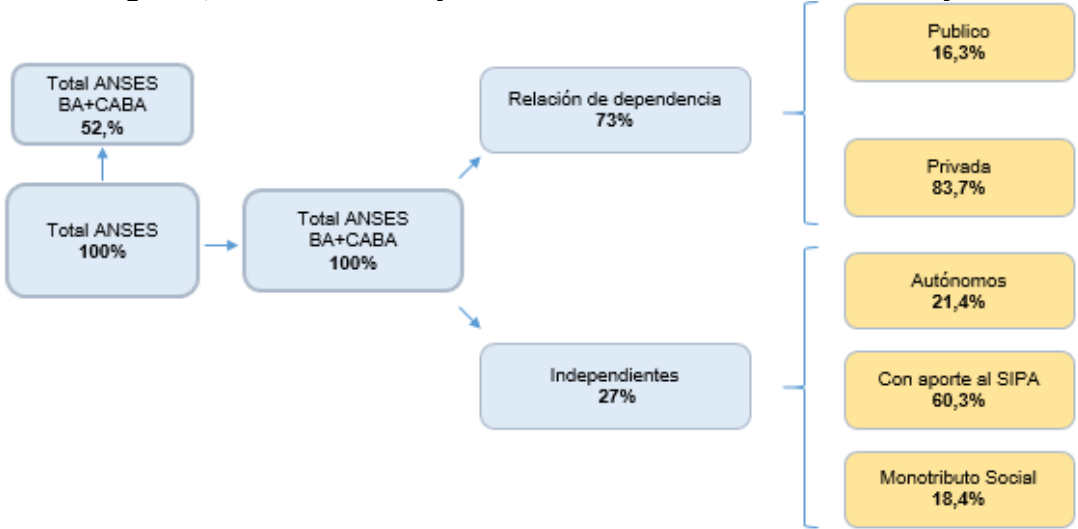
Total ANSES
BA+CABA
52,%

Total ANSES
100%

Total ANSES
BA+CABA
100%

Relación de dependencia
73%

Independientes
27%

Publico
16,3%

Privada
83,7%

Autónomos
21,4%

Con aporte al SIPA
60,3%

Monotributo Social
18,4%